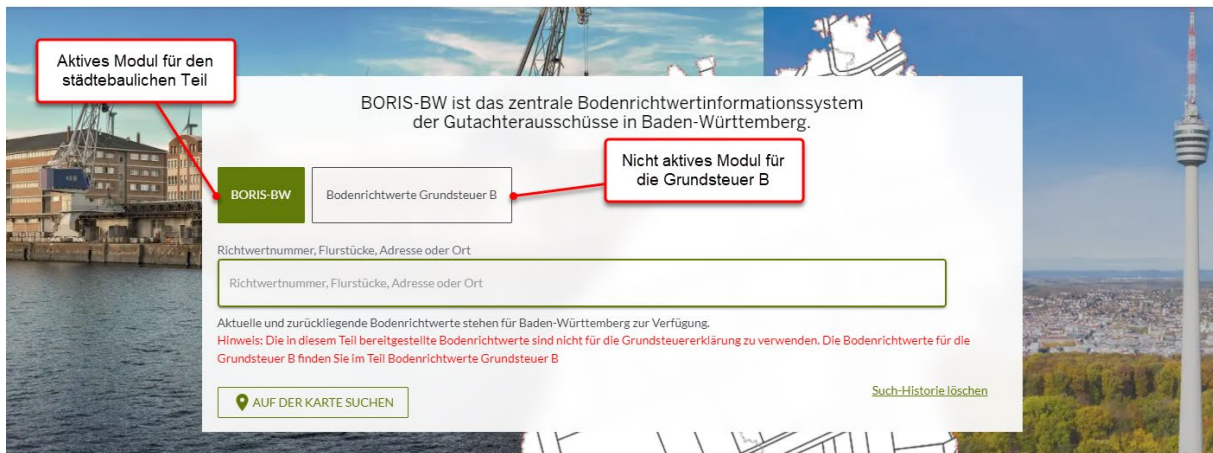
Aktives Modul für den städtebaulichen Teil

BORIS-BW ist das zentrale Bodenrichtwertinformationssystem der Gutachterausschüsse in Baden-Württemberg.

Nicht aktives Modul für die Grundsteuer B

BORIS-BW

Bodenrichtwerte Grundsteuer B

Richtwertnummer, Flurstücke, Adresse oder Ort

Richtwertnummer, Flurstücke, Adresse oder Ort

Aktuelle und zurückliegende Bodenrichtwerte stehen für Baden-Württemberg zur Verfügung.
Hinweis: Die in diesem Teil bereitgestellte Bodenrichtwerte sind nicht für die Grundsteuererklärung zu verwenden. Die Bodenrichtwerte für die Grundsteuer B finden Sie im Teil Bodenrichtwerte Grundsteuer B

AUF DER KARTE SUCHEN

Such-Historie löschen